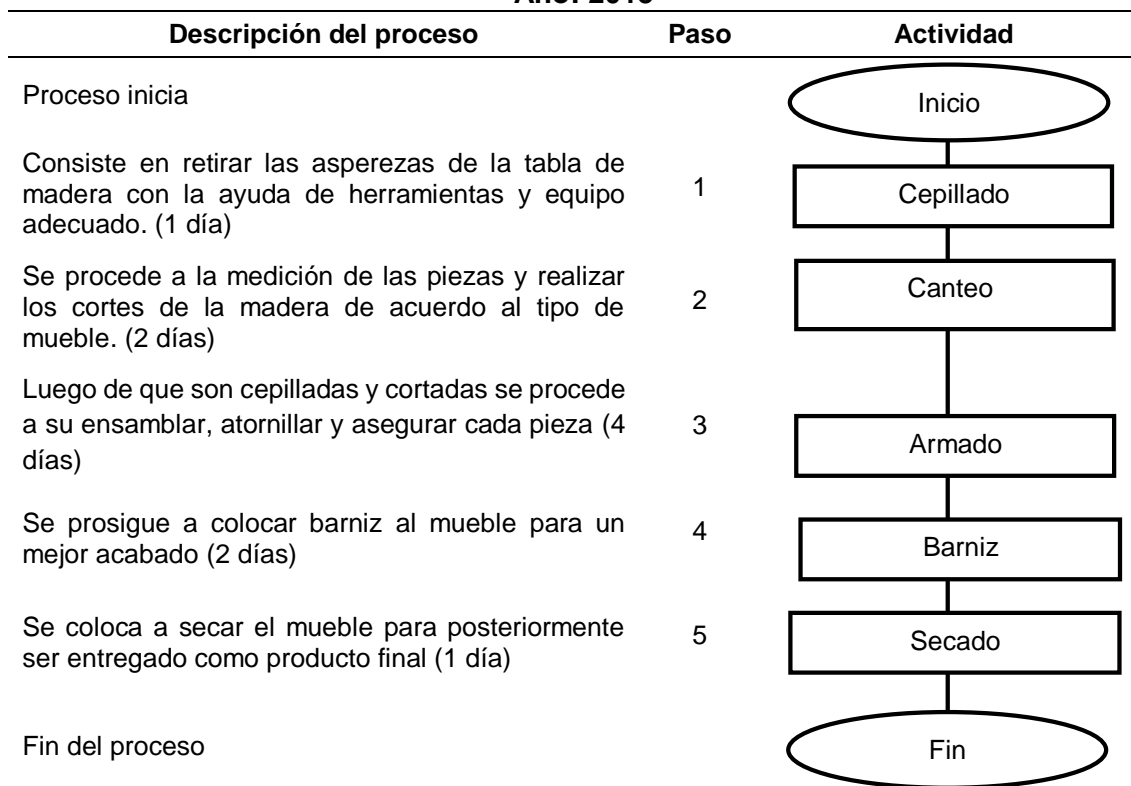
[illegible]

| Descripción del proceso | Paso | Actividad |
|---|---|---|
| Proceso inicia | | Inicio |
| Consiste en retirar las asperezas de la tabla de madera con la ayuda de herramientas y equipo adecuado. (1 día) | 1 | Cepillado |
| Se procede a la medición de las piezas y realizar los cortes de la madera de acuerdo al tipo de mueble. (2 días) | 2 | Canteo |
| Luego de que son cepilladas y cortadas se procede a su ensamblar, atornillar y asegurar cada pieza (4 días) | 3 | Armado |
| Se prosigue a colocar barniz al mueble para un mejor acabado (2 días) | 4 | Barniz |
| Se coloca a secar el mueble para posteriormente ser entregado como producto final (1 día) | 5 | Secado |
| Fin del proceso | | Fin |